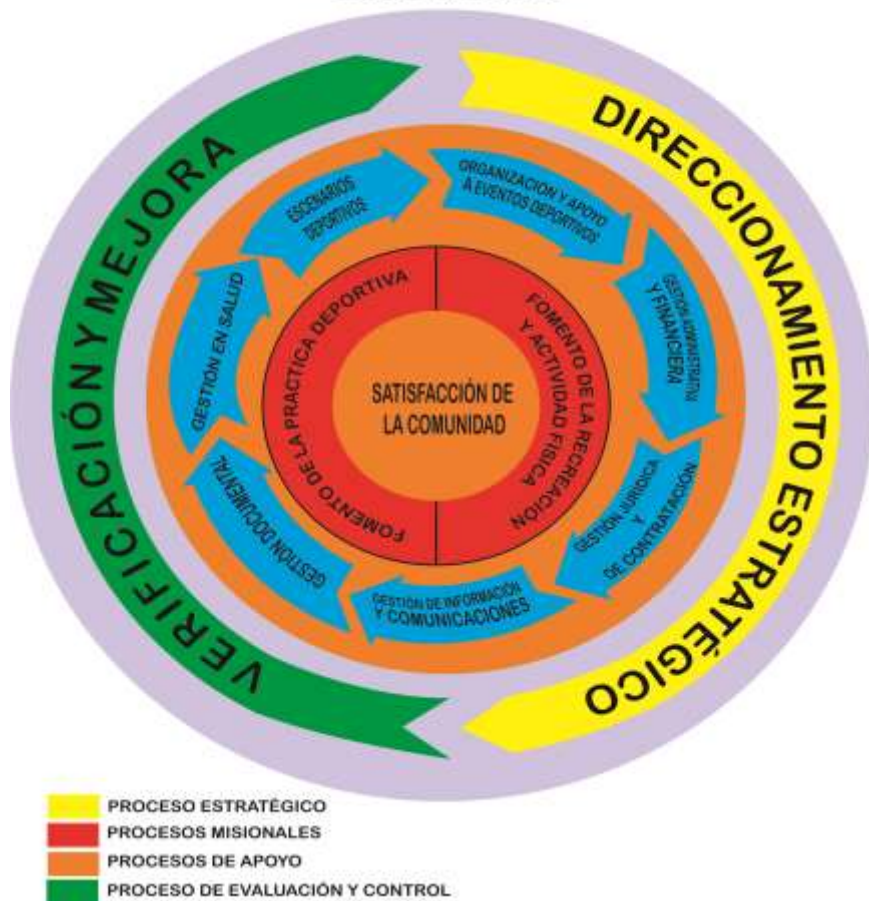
DIRECCIONAMIENTO ESTRATÉGICO

VERIFICACIÓN Y MEJORA

ORGANIZACIÓN Y APOYO A EVENTOS DEPORTIVOS

GESTIÓN ADMINISTRATIVA Y FINANCIERA

GESTIÓN JURÍDICA Y DE CONTRATACIÓN

GESTIÓN DE INFORMACIÓN Y COMUNICACIONES

GESTIÓN DOCUMENTAL

GESTIÓN EN SALUD

ESCENARIOS DEPORTIVOS

FOMENTO DE LA PRÁCTICA DEPORTIVA

FOMENTO DE LA RECREACIÓN Y ACTIVIDAD FÍSICA

SATISFACCIÓN DE LA COMUNIDAD

PROCESO ESTRATÉGICO
PROCESOS MISIONALES
PROCESOS DE APOYO
PROCESO DE EVALUACIÓN Y CONTROL